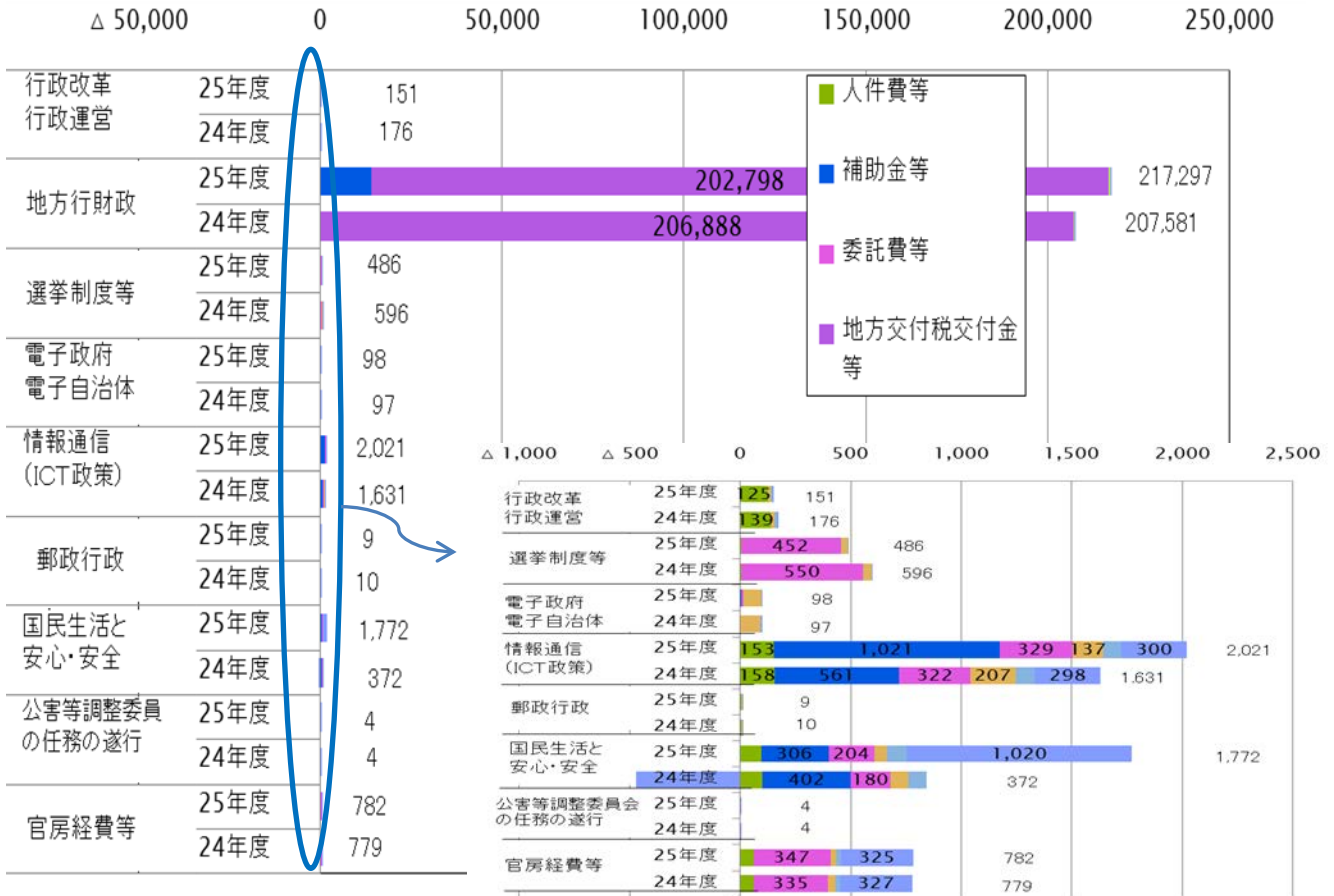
△ 50,000　0　50,000　100,000　150,000　200,000　250,000

| | | |
|---|---|---|
| 行政改革 行政運営 | 25年度 | 151 |
| | 24年度 | 176 |
| 地方行財政 | 25年度 | 202,798　217,297 |
| | 24年度 | 206,888　207,581 |
| 選挙制度等 | 25年度 | 486 |
| | 24年度 | 596 |
| 電子政府 電子自治体 | 25年度 | 98 |
| | 24年度 | 97 |
| 情報通信 (ICT政策) | 25年度 | 2,021 |
| | 24年度 | 1,631 |
| 郵政行政 | 25年度 | 9 |
| | 24年度 | 10 |
| 国民生活と 安心・安全 | 25年度 | 1,772 |
| | 24年度 | 372 |
| 公害等調整委員の任務の遂行 | 25年度 | 4 |
| | 24年度 | 4 |
| 官房経費等 | 25年度 | 782 |
| | 24年度 | 779 |

人件費等
補助金等
委託費等
地方交付税交付金等

△ 1,000　△ 500　0　500　1,000　1,500　2,000　2,500

| | | |
|---|---|---|
| 行政改革 行政運営 | 25年度 | 125　151 |
| | 24年度 | 139　176 |
| 選挙制度等 | 25年度 | 452　486 |
| | 24年度 | 550　596 |
| 電子政府 電子自治体 | 25年度 | 98 |
| | 24年度 | 97 |
| 情報通信 (ICT政策) | 25年度 | 153　1,021　329　137　300　2,021 |
| | 24年度 | 158　561　322　207　298　1,631 |
| 郵政行政 | 25年度 | 9 |
| | 24年度 | 10 |
| 国民生活と 安心・安全 | 25年度 | 306　204　1,020　1,772 |
| | 24年度 | 402　180　372 |
| 公害等調整委員会の任務の遂行 | 25年度 | 4 |
| | 24年度 | 4 |
| 官房経費等 | 25年度 | 347　325　782 |
| | 24年度 | 335　327　779 |